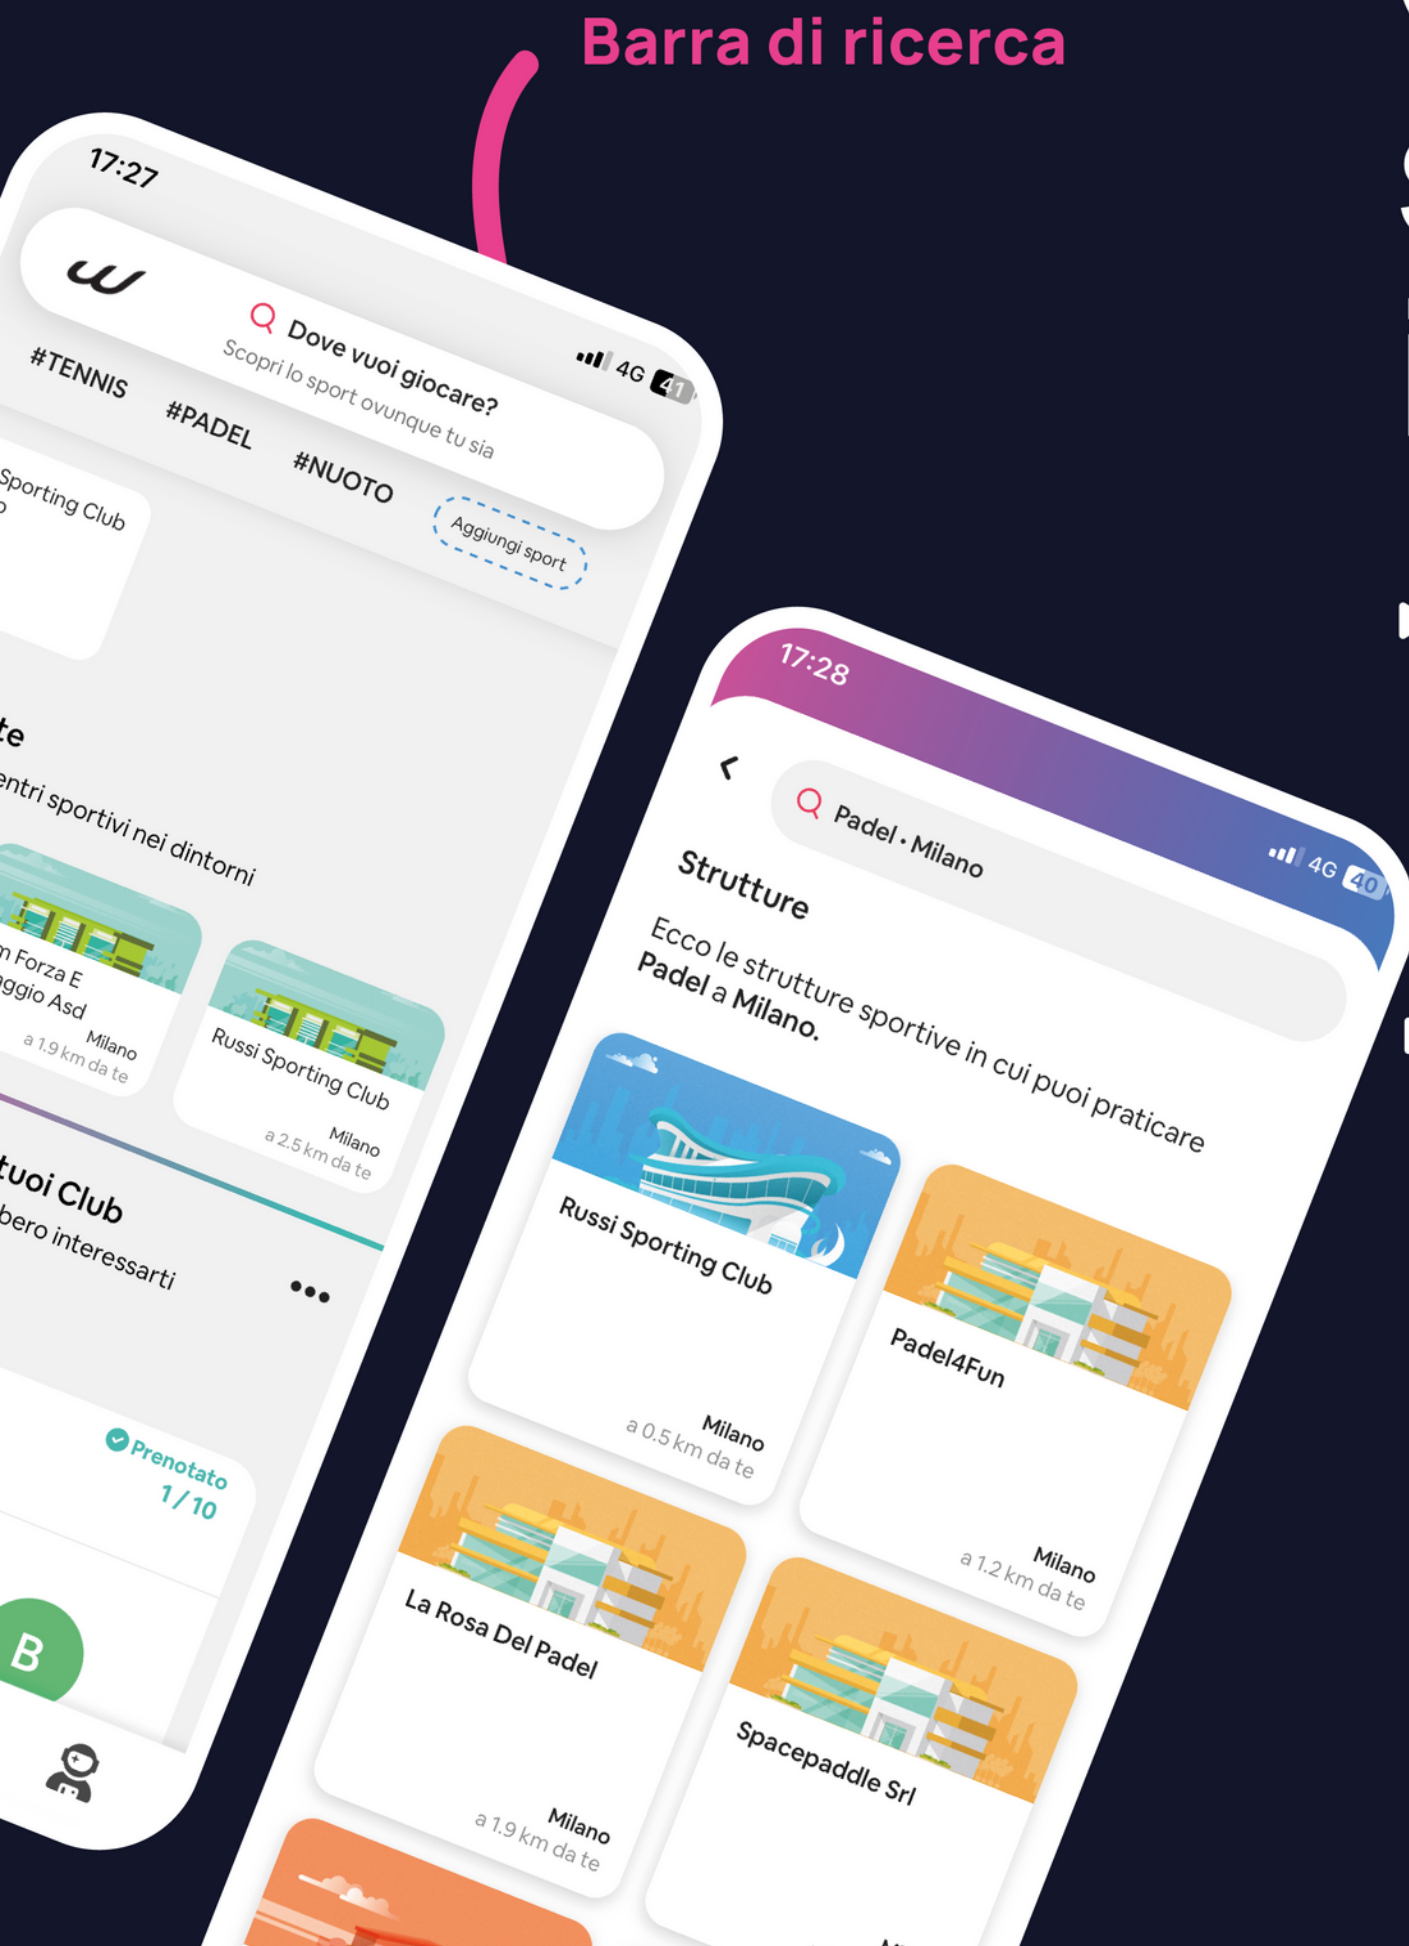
Barra di ricerca

17:27

4G 41

Dove vuoi giocare?
Scopri lo sport ovunque tu sia

#TENNIS #PADEL #NUOTO Aggiungi sport

Sporting Club

te
entri sportivi nei dintorni

n Forza E
ggio Asd
Milano
a 1.9 km da te

Russi Sporting Club
Milano
a 2.5 km da te

tuoi Club
bero interessarti

Prenotato
1/10

B

17:28

4G 40

Padel • Milano

Strutture
Ecco le strutture sportive in cui puoi praticare **Padel** a **Milano.**

Russi Sporting Club
Milano
a 0.5 km da te

Padel4Fun
Milano
a 1.2 km da te

La Rosa Del Padel
Milano
a 1.9 km da te

Spacepaddle Srl